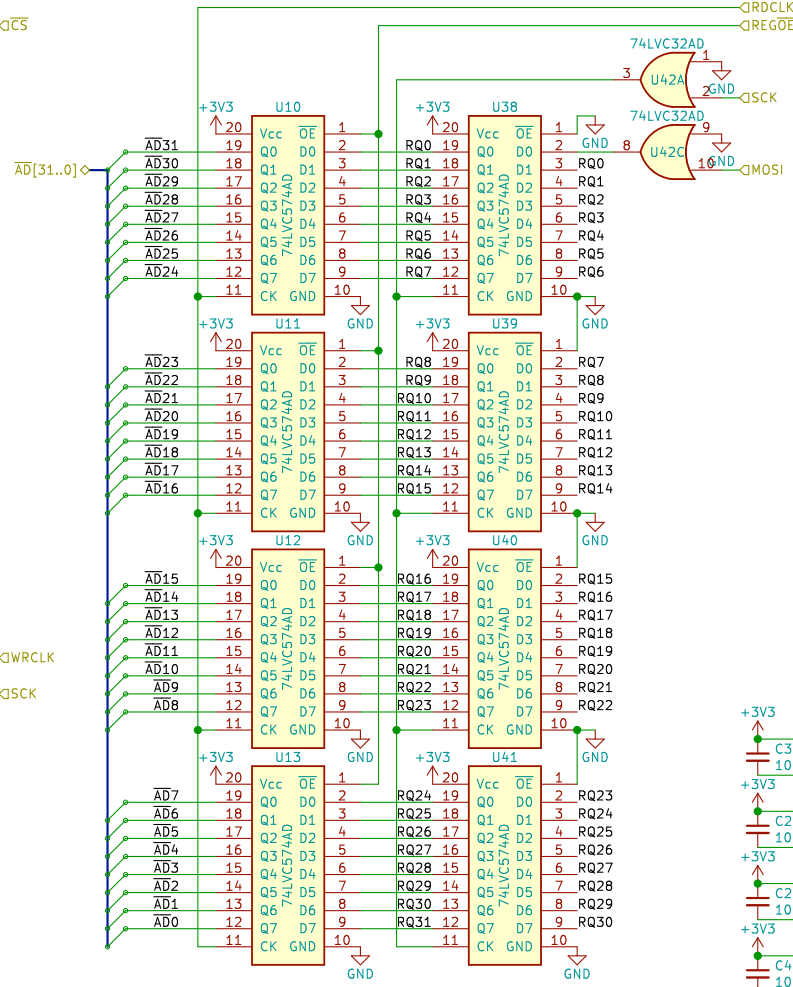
$\overline{CS}$

RDCLK
$\overline{REGOE}$

$\overline{AD}$[31..0]

WRCLK

SCK

U42A
74LVC32AD
3
1
2
GND
SCK

U42C
74LVC32AD
8
9
10
GND
MOSI

+3V3
U10
74LVC574AD
20 Vcc
$\overline{OE}$ 1
$\overline{AD}$31 19 Q0 D0 2
$\overline{AD}$30 18 Q1 D1 3
$\overline{AD}$29 17 Q2 D2 4
$\overline{AD}$28 16 Q3 D3 5
$\overline{AD}$27 15 Q4 D4 6
$\overline{AD}$26 14 Q5 D5 7
$\overline{AD}$25 13 Q6 D6 8
$\overline{AD}$24 12 Q7 D7 9
11 CK GND 10
GND

+3V3
U38
74LVC574AD
20 Vcc
$\overline{OE}$ 1
GND
RQ0 19 Q0 D0 2
RQ1 18 Q1 D1 3 RQ0
RQ2 17 Q2 D2 4 RQ1
RQ3 16 Q3 D3 5 RQ2
RQ4 15 Q4 D4 6 RQ3
RQ5 14 Q5 D5 7 RQ4
RQ6 13 Q6 D6 8 RQ5
RQ7 12 Q7 D7 9 RQ6
11 CK GND 10
GND

+3V3
U11
74LVC574AD
20 Vcc
$\overline{OE}$ 1
$\overline{AD}$23 19 Q0 D0 2
$\overline{AD}$22 18 Q1 D1 3
$\overline{AD}$21 17 Q2 D2 4
$\overline{AD}$20 16 Q3 D3 5
$\overline{AD}$19 15 Q4 D4 6
$\overline{AD}$18 14 Q5 D5 7
$\overline{AD}$17 13 Q6 D6 8
$\overline{AD}$16 12 Q7 D7 9
11 CK GND 10
GND

+3V3
U39
74LVC574AD
20 Vcc
$\overline{OE}$ 1
RQ8 19 Q0 D0 2 RQ7
RQ9 18 Q1 D1 3 RQ8
RQ10 17 Q2 D2 4 RQ9
RQ11 16 Q3 D3 5 RQ10
RQ12 15 Q4 D4 6 RQ11
RQ13 14 Q5 D5 7 RQ12
RQ14 13 Q6 D6 8 RQ13
RQ15 12 Q7 D7 9 RQ14
11 CK GND 10
GND

+3V3
U12
74LVC574AD
20 Vcc
$\overline{OE}$ 1
$\overline{AD}$15 19 Q0 D0 2
$\overline{AD}$14 18 Q1 D1 3
$\overline{AD}$13 17 Q2 D2 4
$\overline{AD}$12 16 Q3 D3 5
$\overline{AD}$11 15 Q4 D4 6
$\overline{AD}$10 14 Q5 D5 7
$\overline{AD}$9 13 Q6 D6 8
$\overline{AD}$8 12 Q7 D7 9
11 CK GND 10
GND

+3V3
U40
74LVC574AD
20 Vcc
$\overline{OE}$ 1
RQ16 19 Q0 D0 2 RQ15
RQ17 18 Q1 D1 3 RQ16
RQ18 17 Q2 D2 4 RQ17
RQ19 16 Q3 D3 5 RQ18
RQ20 15 Q4 D4 6 RQ19
RQ21 14 Q5 D5 7 RQ20
RQ22 13 Q6 D6 8 RQ21
RQ23 12 Q7 D7 9 RQ22
11 CK GND 10
GND

+3V3
U13
74LVC574AD
20 Vcc
$\overline{OE}$ 1
$\overline{AD}$7 19 Q0 D0 2
$\overline{AD}$6 18 Q1 D1 3
$\overline{AD}$5 17 Q2 D2 4
$\overline{AD}$4 16 Q3 D3 5
$\overline{AD}$3 15 Q4 D4 6
$\overline{AD}$2 14 Q5 D5 7
$\overline{AD}$1 13 Q6 D6 8
$\overline{AD}$0 12 Q7 D7 9
11 CK GND 10
GND

+3V3
U41
74LVC574AD
20 Vcc
$\overline{OE}$ 1
RQ24 19 Q0 D0 2 RQ23
RQ25 18 Q1 D1 3 RQ24
RQ26 17 Q2 D2 4 RQ25
RQ27 16 Q3 D3 5 RQ26
RQ28 15 Q4 D4 6 RQ27
RQ29 14 Q5 D5 7 RQ28
RQ30 13 Q6 D6 8 RQ29
RQ31 12 Q7 D7 9 RQ30
11 CK GND 10
GND

+3V3
C3
10
+3V3
C2
10
+3V3
C2
10
+3V3
C4
10